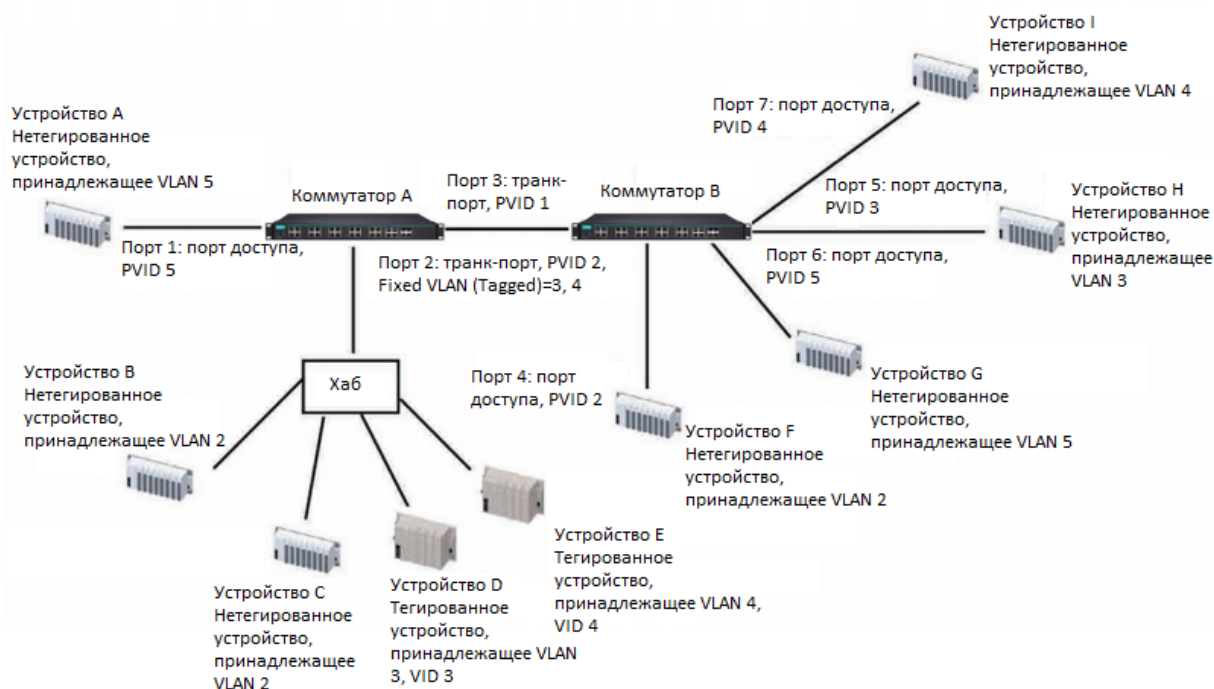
Устройство I
Нетегированное устройство, принадлежащее VLAN 4

Порт 7: порт доступа, PVID 4

Устройство A
Нетегированное устройство, принадлежащее VLAN 5

Коммутатор A

Порт 3: транк-порт, PVID 1

Коммутатор B

Порт 5: порт доступа, PVID 3

Устройство H
Нетегированное устройство, принадлежащее VLAN 3

Порт 1: порт доступа, PVID 5

Порт 2: транк-порт, PVID 2, Fixed VLAN (Tagged)=3, 4

Порт 6: порт доступа, PVID 5

Устройство B
Нетегированное устройство, принадлежащее VLAN 2

Хаб

Порт 4: порт доступа, PVID 2

Устройство G
Нетегированное устройство, принадлежащее VLAN 5

Устройство F
Нетегированное устройство, принадлежащее VLAN 2

Устройство E
Тегированное устройство, принадлежащее VLAN 4, VID 4

Устройство C
Нетегированное устройство, принадлежащее VLAN 2

Устройство D
Тегированное устройство, принадлежащее VLAN 3, VID 3